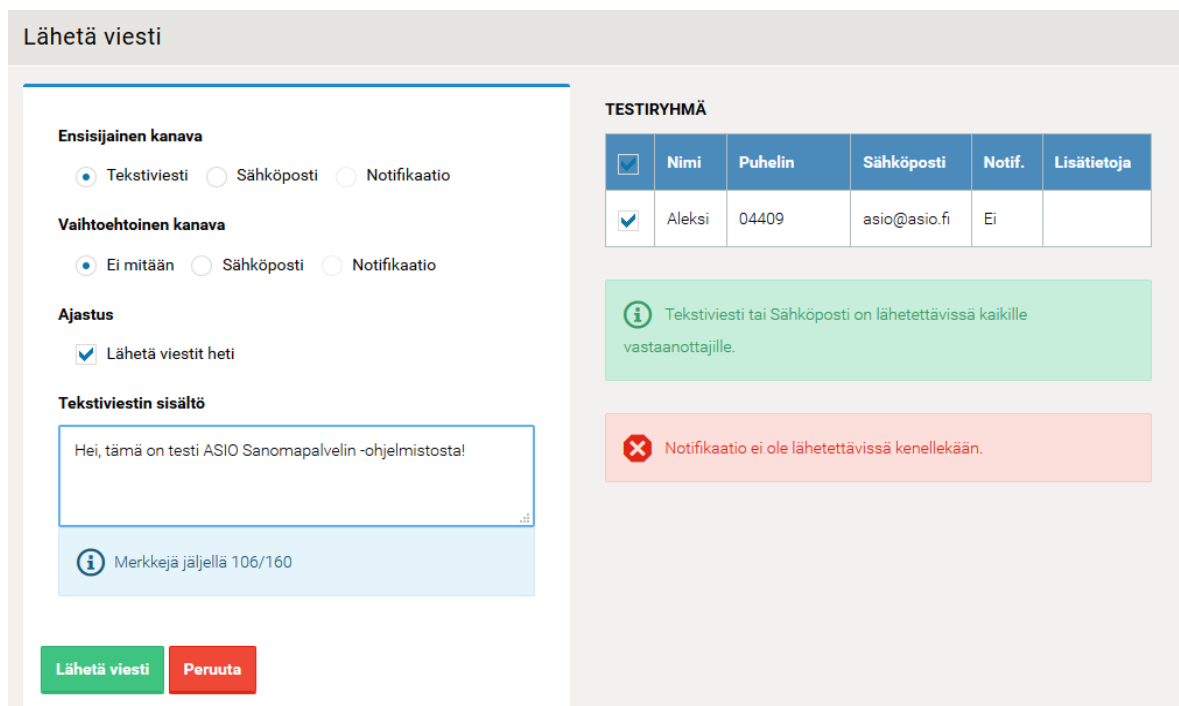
Lähetä viesti

Ensisijainen kanava

Tekstiviesti Sähköposti Notifikaatio

Vaihtoehtoinen kanava

Ei mitään Sähköposti Notifikaatio

Ajastus

Lähetä viestit heti

Tekstiviestin sisältö

Hei, tämä on testi ASIO Sanomapalvelin -ohjelmistosta!

Merkkejä jäljellä 106/160

Lähetä viesti Peruuta

TESTIRYHMÄ

| | Nimi | Puhelin | Sähköposti | Notif. | Lisätietoja |
|---|---|---|---|---|---|
| | Aleksi | 04409 | asio@asio.fi | Ei | |

Tekstiviesti tai Sähköposti on lähetettävissä kaikille vastaanottajille.

Notifikaatio ei ole lähetettävissä kenellekään.